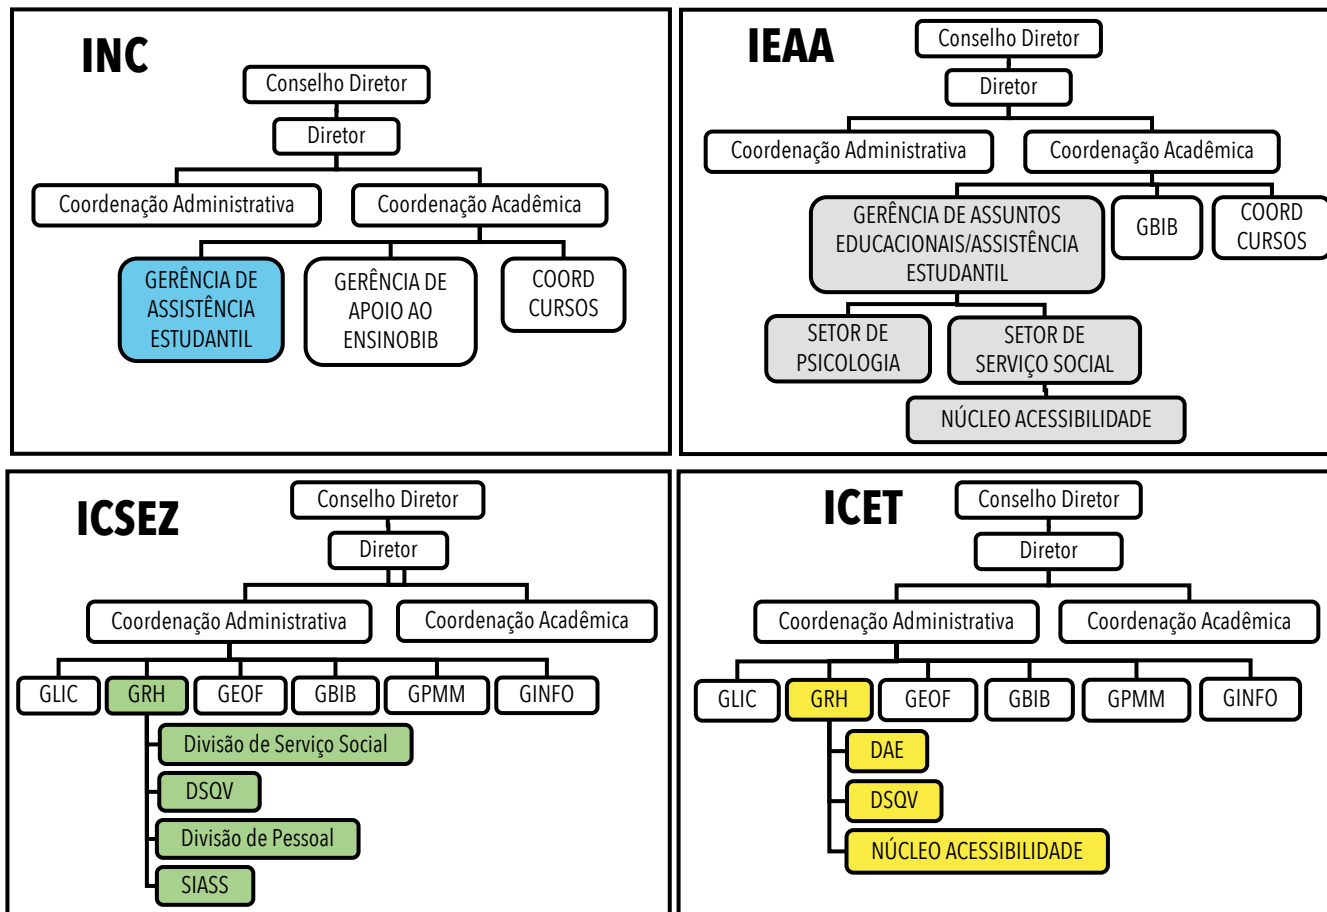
INC

Conselho Diretor

Diretor

Coordenação Administrativa

Coordenação Acadêmica

GERÊNCIA DE ASSISTÊNCIA ESTUDANTIL

GERÊNCIA DE APOIO AO ENSINOBIB

COORD CURSOS

IEAA

Conselho Diretor

Diretor

Coordenação Administrativa

Coordenação Acadêmica

GERÊNCIA DE ASSUNTOS EDUCACIONAIS/ASSISTÊNCIA ESTUDANTIL

GBIB

COORD CURSOS

SETOR DE PSICOLOGIA

SETOR DE SERVIÇO SOCIAL

NÚCLEO ACESSIBILIDADE

ICSEZ

Conselho Diretor

Diretor

Coordenação Administrativa

Coordenação Acadêmica

GLIC

GRH

GEOF

GBIB

GPMM

GINFO

Divisão de Serviço Social

DSQV

Divisão de Pessoal

SIASS

ICET

Conselho Diretor

Diretor

Coordenação Administrativa

Coordenação Acadêmica

GLIC

GRH

GEOF

GBIB

GPMM

GINFO

DAE

DSQV

NÚCLEO ACESSIBILIDADE